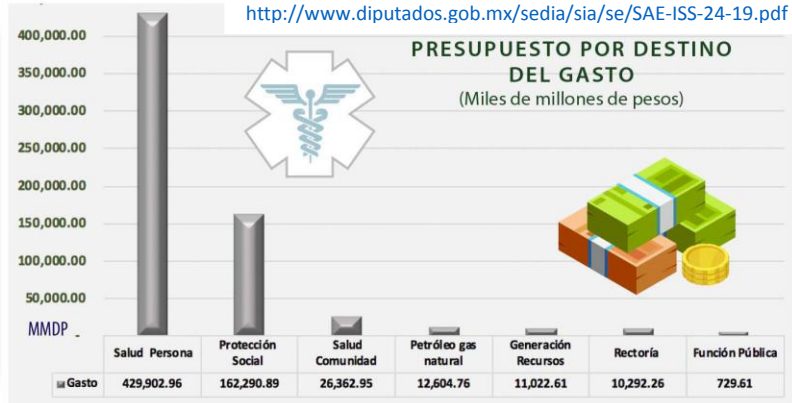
http://www.diputados.gob.mx/sedia/sia/se/SAE-ISS-24-19.pdf

PRESUPUESTO POR DESTINO DEL GASTO
(Miles de millones de pesos)

400,000.00
350,000.00
300,000.00
250,000.00
200,000.00
150,000.00
100,000.00
50,000.00
MMDP

| | Salud Persona | Protección Social | Salud Comunidad | Petróleo gas natural | Generación Recursos | Rectoría | Función Pública |
|---|---|---|---|---|---|---|---|
| Gasto | 429,902.96 | 162,290.89 | 26,362.95 | 12,604.76 | 11,022.61 | 10,292.26 | 729.61 |